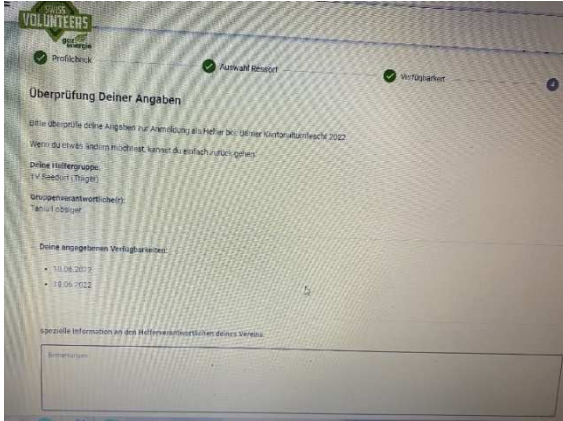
SWISS VOLUNTEERS

Profilcheck

Auswahl Ressort

Verfügbarkeit

Überprüfung Deiner Angaben

Bitte überprüfe deine Angaben zur Anmeldung als Helfer bei: Berner Kantonalturnfest 2022

Wenn du etwas ändern möchtest, kannst du einfach zurück gehen.

Deine Helfergruppe:
TV Seedorf (Träger)

Gruppenverantwortliche(r):
Tanja Lobsiger

Deine angegebenen Verfügbarkeiten:

• 10.06.2022
• 18.06.2022

Spezielle Information an den Helferverantwortlichen deines Vereins

Bemerkungen